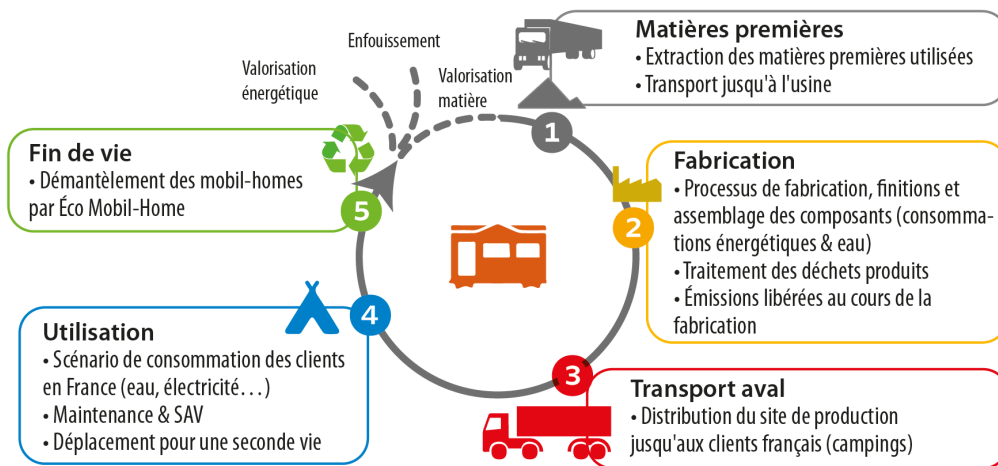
Enfouissement

Valorisation énergétique

Valorisation matière

Matières premières
• Extraction des matières premières utilisées
• Transport jusqu'à l'usine

1

Fin de vie
• Démantèlement des mobil-homes par Éco Mobil-Home

5

Fabrication
• Processus de fabrication, finitions et assemblage des composants (consommations énergétiques & eau)
• Traitement des déchets produits
• Émissions libérées au cours de la fabrication

2

4

Utilisation
• Scénario de consommation des clients en France (eau, électricité…)
• Maintenance & SAV
• Déplacement pour une seconde vie

3

Transport aval
• Distribution du site de production jusqu'aux clients français (campings)